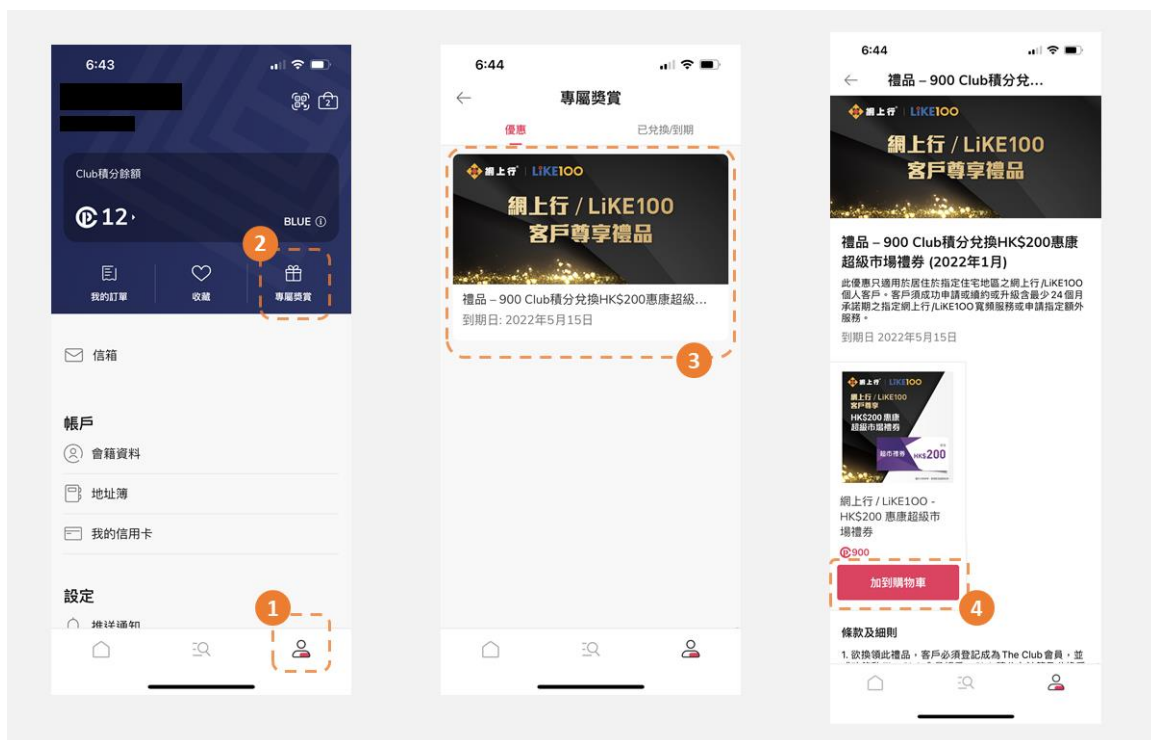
6:43

Club積分餘額

12›

BLUE ⓘ

2

我的訂單

收藏

專屬獎賞

信箱

帳戶

會籍資料

地址簿

我的信用卡

設定

推送通知

1

6:44

專屬獎賞

優惠

已兌換/到期

網上行 | LiKE100

網上行 / LiKE100
客戶尊享禮品

禮品 – 900 Club積分兌換HK$200惠康超級...

到期日: 2022年5月15日

3

6:44

禮品 – 900 Club積分兌...

網上行 | LiKE100

網上行 / LiKE100
客戶尊享禮品

禮品 – 900 Club積分兌換HK$200惠康超級市場禮券 (2022年1月)

此優惠只適用於居住於指定住宅地區之網上行/LiKE100個人客戶。客戶須成功申請或續約或升級含最少24個月承諾期之指定網上行/LiKE100寬頻服務或申請指定額外服務。

到期日 2022年5月15日

網上行 | LiKE100

網上行 / LiKE100
客戶尊享

HK$200 惠康
超級市場禮券

超市禮券 HK$200

網上行 / LiKE100 - HK$200 惠康超級市場禮券

900

加到購物車

4

條款及細則

1. 欲換領此禮品，客戶必須登記成為 The Club 會員，並 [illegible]